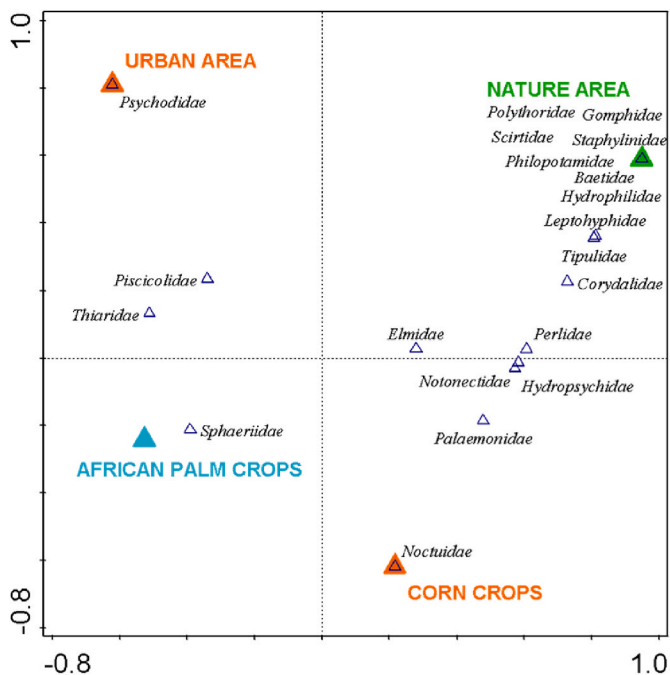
1.0

URBAN AREA
Psychodidae

NATURE AREA
Polythoridae
Gomphidae
Scirtidae
Staphylinidae
Philopotamidae
Baetidae
Hydrophilidae
Leptohyphidae
Tipulidae
Corydalidae

Piscicolidae
Thiaridae

Elmidae
Perlidae
Notonectidae
Hydropsychidae

Sphaeriidae
Palaemonidae

AFRICAN PALM CROPS

Noctuidae
CORN CROPS

-0.8

-0.8
1.0